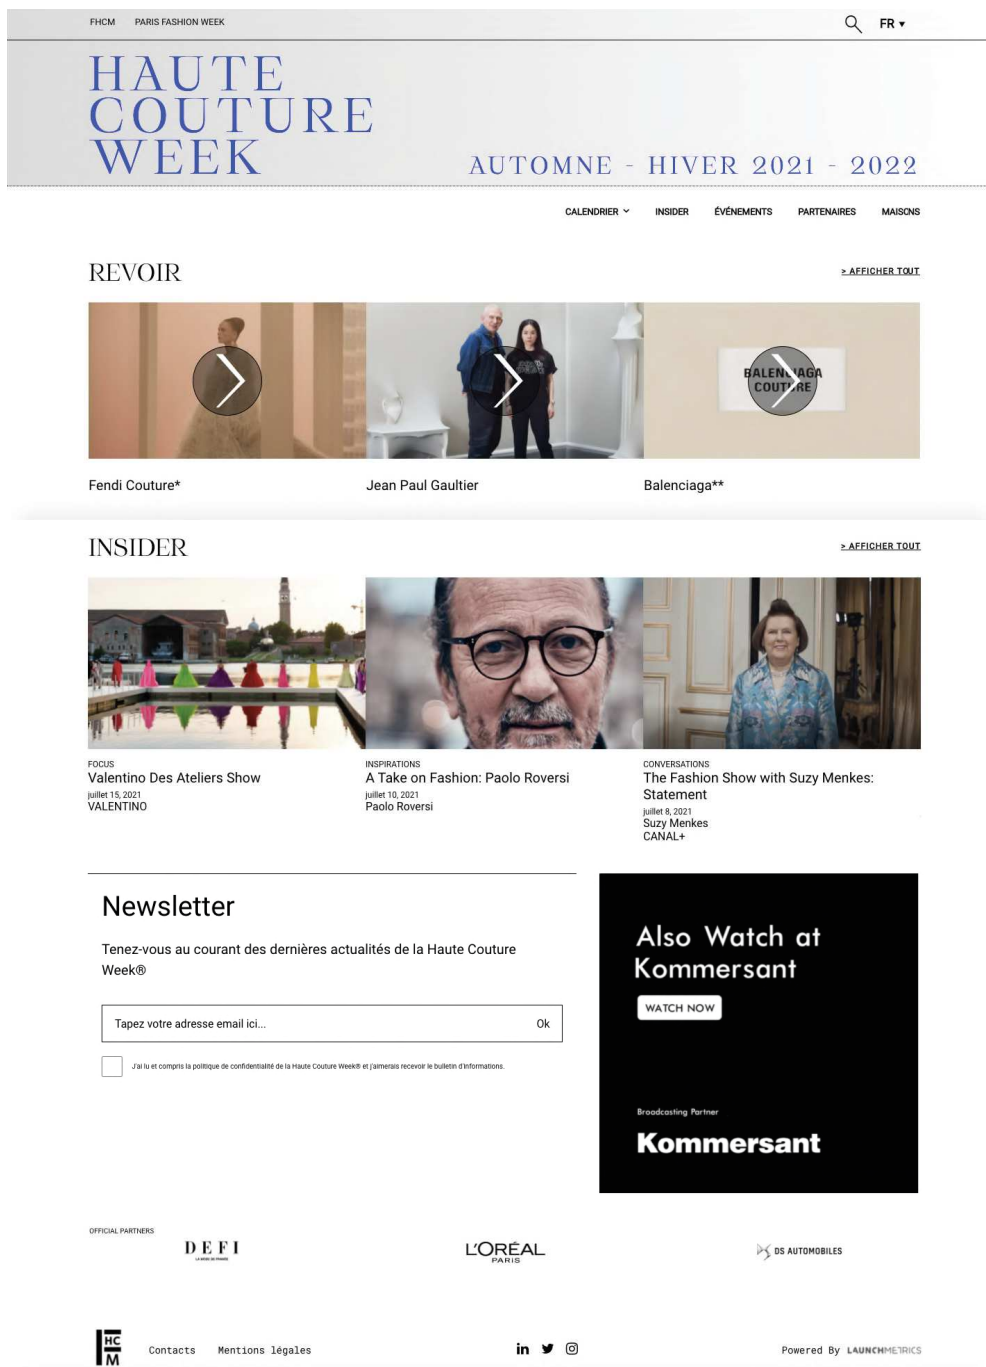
FHCM PARIS FASHION WEEK

FR ▾

HAUTE COUTURE WEEK

AUTOMNE - HIVER 2021 - 2022

CALENDRIER ˅ INSIDER ÉVÉNEMENTS PARTENAIRES MAISONS

REVOIR

> AFFICHER TOUT

BALENCIAGA COUTURE

Fendi Couture*

Jean Paul Gaultier

Balenciaga**

INSIDER

> AFFICHER TOUT

FOCUS
Valentino Des Ateliers Show
juillet 15, 2021
VALENTINO

INSPIRATIONS
A Take on Fashion: Paolo Roversi
juillet 10, 2021
Paolo Roversi

CONVERSATIONS
The Fashion Show with Suzy Menkes: Statement
juillet 8, 2021
Suzy Menkes
CANAL+

Newsletter

Tenez-vous au courant des dernières actualités de la Haute Couture Week®

Tapez votre adresse email ici...

Ok

J'ai lu et compris la politique de confidentialité de la Haute Couture Week® et j'aimerais recevoir le bulletin d'informations.

Also Watch at Kommersant

WATCH NOW

Broadcasting Partner

Kommersant

OFFICIAL PARTNERS

DEFI

L'ORÉAL PARIS

DS AUTOMOBILES

HC FM

Contacts Mentions légales

Powered By LAUNCHMETRICS